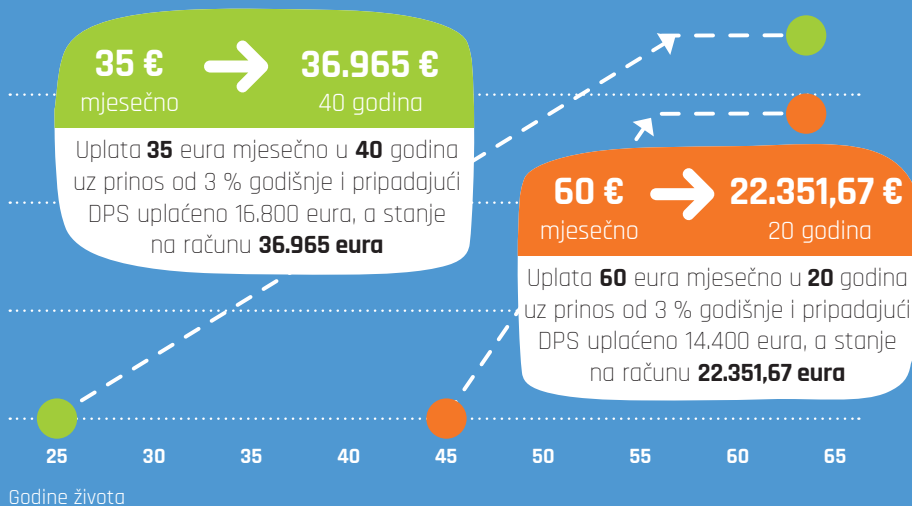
35 € 36.965 €
mjesečno 40 godina

Uplata **35** eura mjesečno u **40** godina uz prinos od 3 % godišnje i pripadajući DPS uplaćeno 16.800 eura, a stanje na računu **36.965 eura**

60 € 22.351,67 €
mjesečno 20 godina

Uplata **60** eura mjesečno u **20** godina uz prinos od 3 % godišnje i pripadajući DPS uplaćeno 14.400 eura, a stanje na računu **22.351,67 eura**

25 30 35 40 45 50 55 60 65

Godine života